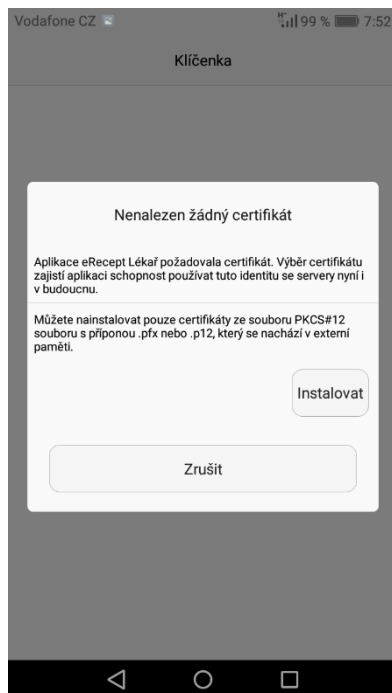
Vodafone CZ 99 % 7:52

Klíčenka

Nenalezen žádný certifikát

Aplikace eRecept Lékař požadovala certifikát. Výběr certifikátu zajistí aplikaci schopnost používat tuto identitu se servery nyní i v budoucnu.

Můžete nainstalovat pouze certifikáty ze souboru PKCS#12 souboru s příponou .pfx nebo .p12, který se nachází v externí paměti.

Instalovat

Zrušit